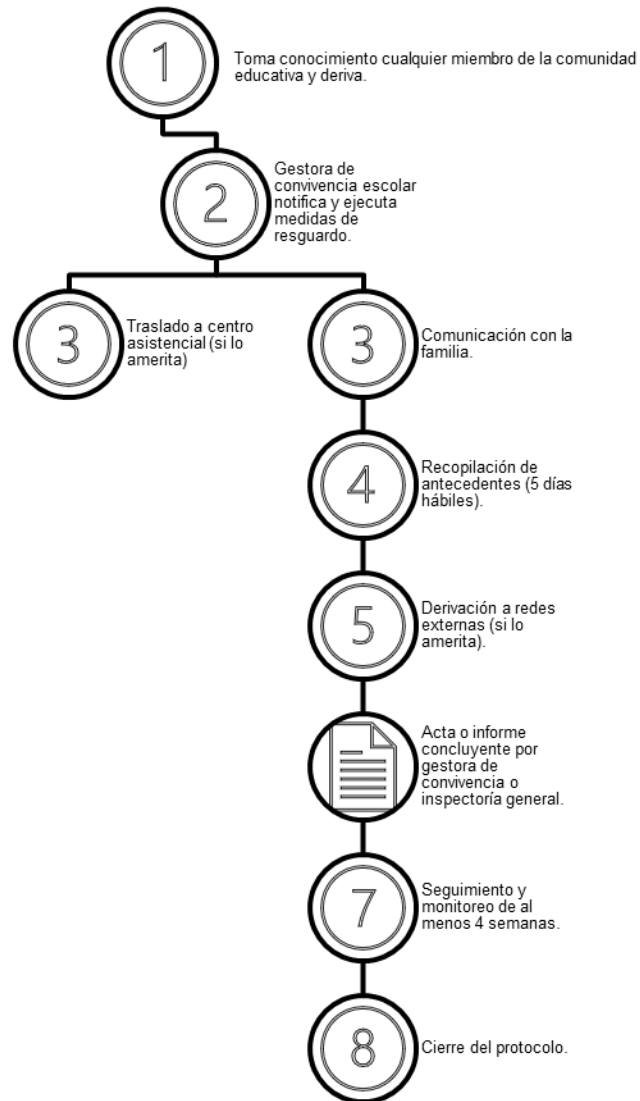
1
Toma conocimiento cualquier miembro de la comunidad educativa y deriva.

2
Gestora de convivencia escolar notifica y ejecuta medidas de resguardo.

3
Traslado a centro asistencial (si lo amerita)

3
Comunicación con la familia.

4
Recopilación de antecedentes (5 días hábiles).

5
Derivación a redes externas (si lo amerita).

Acta o informe concluyente por gestora de convivencia o inspectoría general.

7
Seguimiento y monitoreo de al menos 4 semanas.

8
Cierre del protocolo.